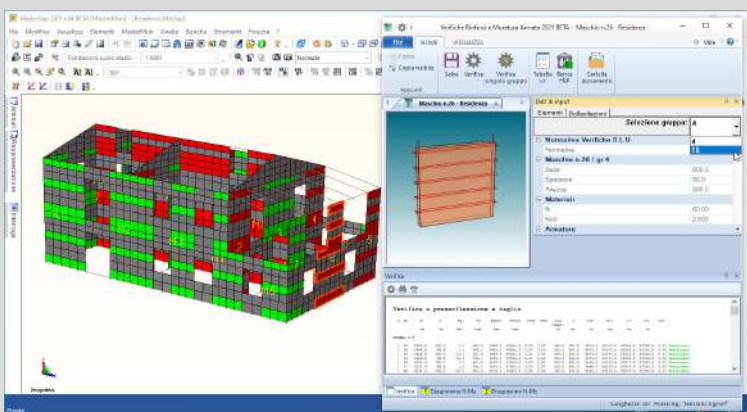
MasterSap 2021 x64 BETA (MasterMed) - [Residenza.MxSap]
File Modifica Visualizza Elementi ModellaMura Analisi Sezione Strumenti Finestra ?
Fondazioni piano stadio
Normale

Verifiche Rinforzi e Murature Armate 2021 BETA - Maschio n.26 - Residenza
File HOME VISUALIZZA
Copia
Copia multipla
Salva Verifica Verifica singolo gruppo
Tabelle Banca FRP Cartella documento
Appunti
Maschio n.26 - Residenza
Dati & Input
Elementi Sollecitazioni
Selezione gruppo: 4
Normativa Verifiche D.L.G
Normativa
Maschio n.26 / gr.4
Base
Spessore
Altezza
Materiali
Armature
Verifica
Verifica a pressoflessione e taglio
Verifica Diagramma N-My Diagramma N-Mz
Parete